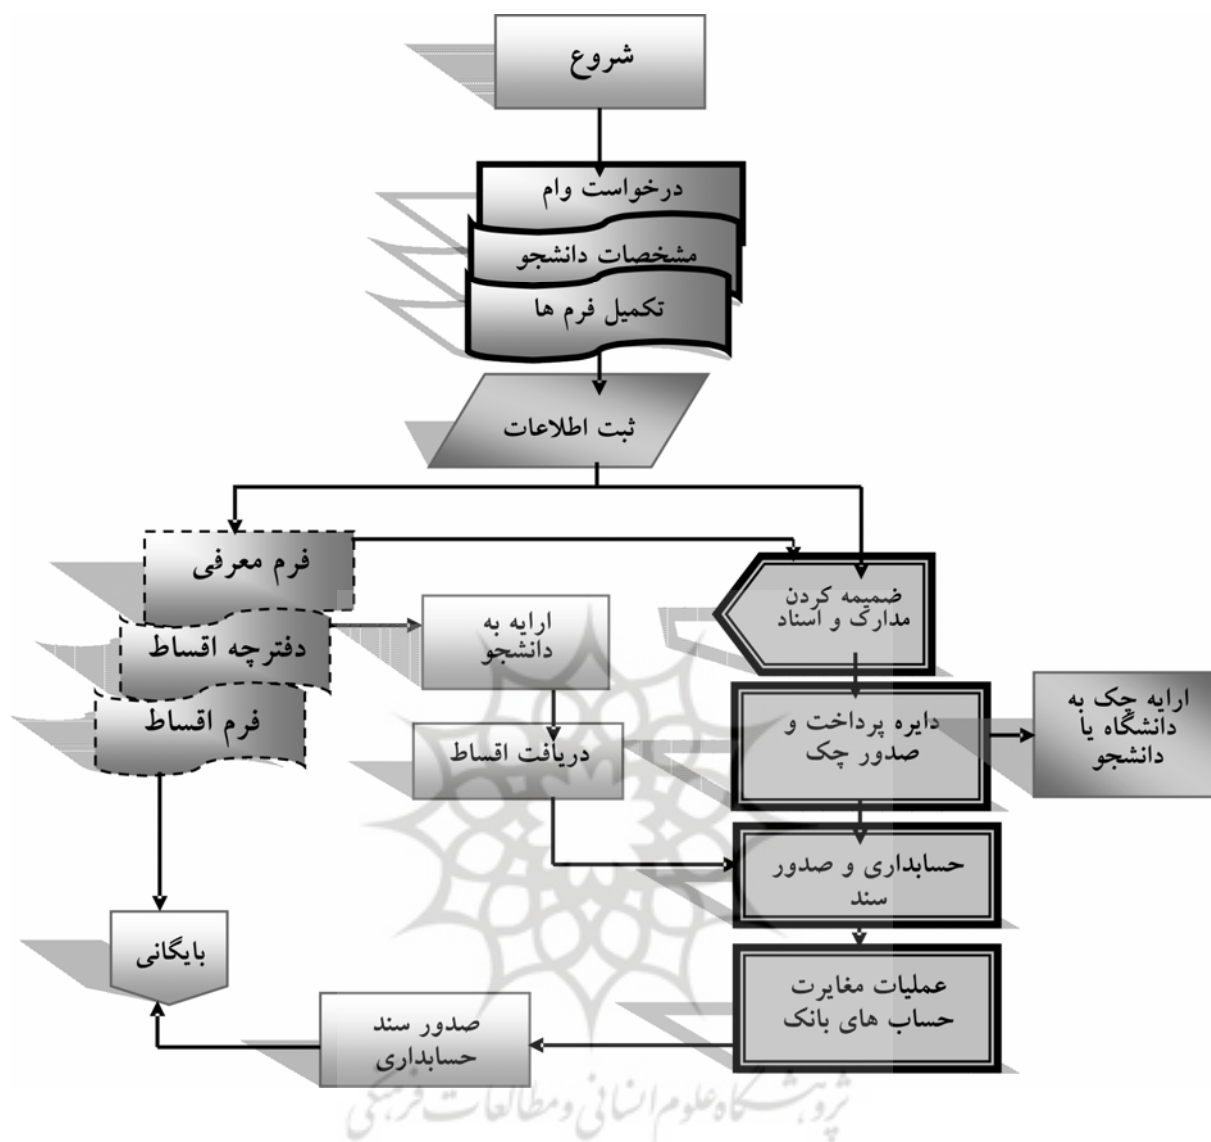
شروع

درخواست وام

مشخصات دانشجو

تکمیل فرم ها

ثبت اطلاعات

فرم معرفی

دفترچه اقساط

فرم اقساط

ارایه به دانشجو

دریافت اقساط

ضمیمه کردن مدارک و اسناد

دایره پرداخت و صدور چک

ارایه چک به دانشگاه یا دانشجو

حسابداری و صدور سند

عملیات مغایرت حساب های بانک

بایگانی

صدور سند حسابداری

پژوهشگاه علوم انسانی و مطالعات فرهنگی